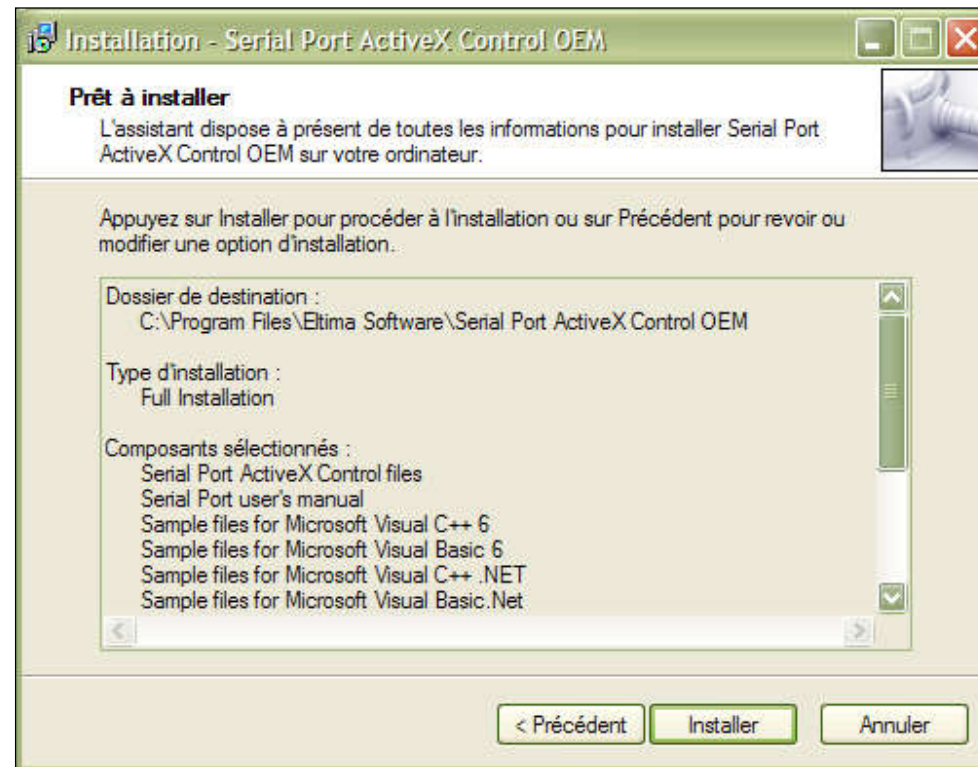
Installation - Serial Port ActiveX Control OEM

Prêt à installer

L'assistant dispose à présent de toutes les informations pour installer Serial Port ActiveX Control OEM sur votre ordinateur.

Appuyez sur Installer pour procéder à l'installation ou sur Précédent pour revoir ou modifier une option d'installation.

Dossier de destination :
C:\Program Files\Eltima Software\Serial Port ActiveX Control OEM

Type d'installation :
Full Installation

Composants sélectionnés :
Serial Port ActiveX Control files
Serial Port user's manual
Sample files for Microsoft Visual C++ 6
Sample files for Microsoft Visual Basic 6
Sample files for Microsoft Visual C++ .NET
Sample files for Microsoft Visual Basic.Net

< Précédent
Installer
Annuler